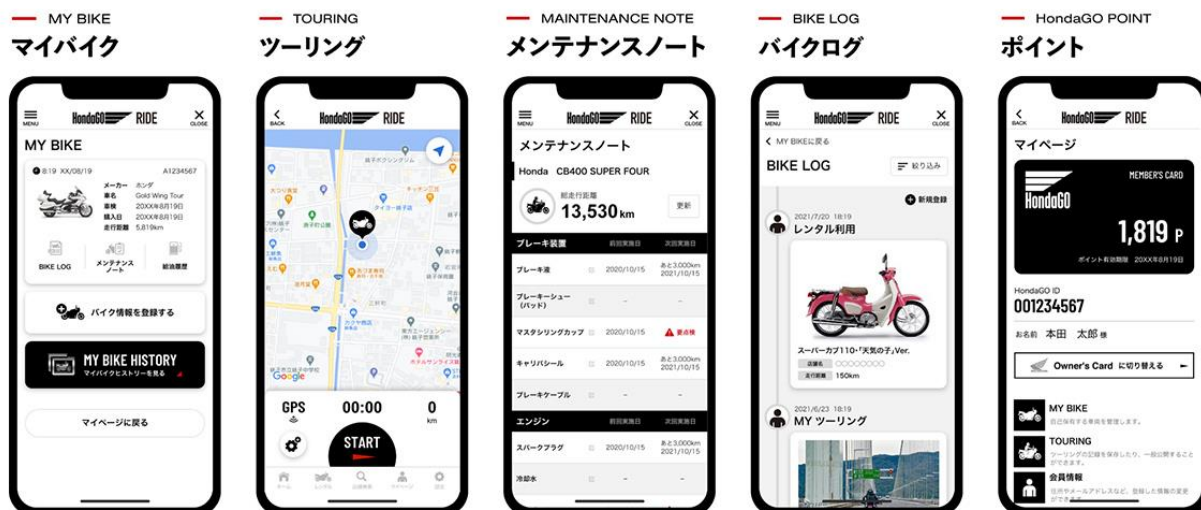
MY BIKE
マイバイク

MENU
HondaGO RIDE
CLOSE
MY BIKE
8:19 XX/08/19 A1234567
メーカー ホンダ
車名 Gold Wing Tour
車検 20XX年8月19日
購入日 20XX年8月19日
走行距離 5,819km
BIKE LOG
メンテナンスノート
給油履歴
バイク情報を登録する
MY BIKE HISTORY
マイバイクヒストリーを見る
マイページに戻る

TOURING
ツーリング

BACK
HondaGO RIDE
Google
GPS 00:00 0 km
START

MAINTENANCE NOTE
メンテナンスノート

MENU
HondaGO RIDE
CLOSE
メンテナンスノート
Honda CB400 SUPER FOUR
総走行距離
13,530 km
更新

| ブレーキ装置 | 前回実施日 | 次回実施日 |
|---|---|---|
| ブレーキ液 | 2020/10/15 | あと3,000km 2021/10/15 |
| ブレーキーシュー(パッド) | – | – |
| マスタシリングカップ | 2020/10/15 | 要点検 |
| キャリパシール | 2020/10/15 | あと3,000km 2021/10/15 |
| ブレーキケーブル | – | – |
| エンジン | 前回実施日 | 次回実施日 |
| スパークプラグ | 2020/10/15 | あと3,000km 2021/10/15 |
| 冷却水 | – | – |

BIKE LOG
バイクログ

MENU
HondaGO RIDE
CLOSE
MY BIKEに戻る
BIKE LOG
絞り込み
新規登録
2021/7/20 18:19
レンタル利用
スーパーカブ110・「天気の子」Ver.
150km
2021/6/23 18:19
MY ツーリング

HondaGO POINT
ポイント

BACK
HondaGO RIDE
マイページ
MEMBER'S CARD
HondaGO
1,819 P
ポイント有効期限 20XX年8月19日
HondaGO ID
001234567
お名前 本田 太郎 様
Owner's Card に切り替える
MY BIKE
自己保有する車両を管理します。
TOURING
ツーリングの記録を保存したり、一般公開することができます。
会員情報